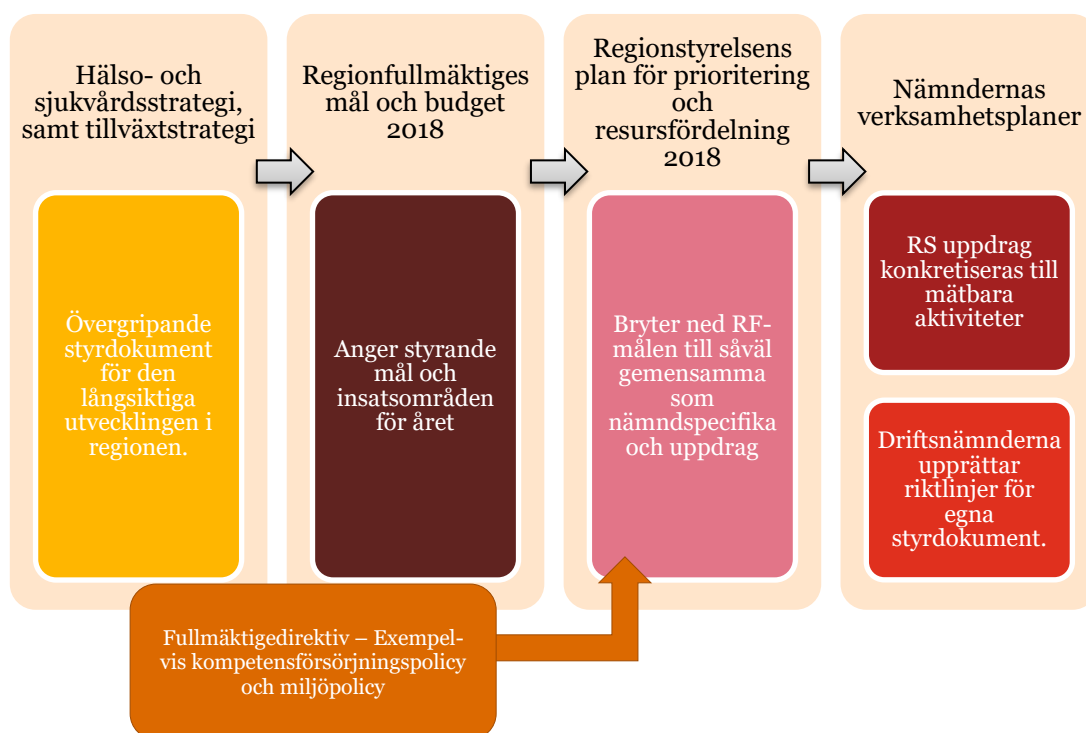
Hälso- och sjukvårdsstrategi, samt tillväxtstrategi

Övergripande styrdokument för den långsiktiga utvecklingen i regionen.

Regionfullmäktiges mål och budget 2018

Anger styrande mål och insatsområden för året

Regionstyrelsens plan för prioritering och resursfördelning 2018

Bryter ned RF-målen till såväl gemensamma som nämndspecifika och uppdrag

Nämndernas verksamhetsplaner

RS uppdrag konkretiseras till mätbara aktiviteter

Driftsnämnderna upprättar riktlinjer för egna styrdokument.

Fullmäktigedirektiv – Exempelvis kompetensförsörjningspolicy och miljöpolicy